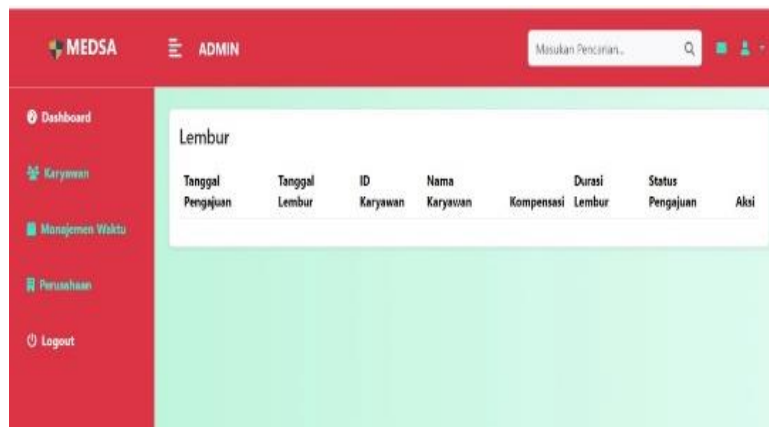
MEDSA

ADMIN

Masukan Pencarian..

Dashboard

Karyawan

Manajemen Waktu

Perusahaan

Logout

Lembur

| Tanggal Pengajuan | Tanggal Lembur | ID Karyawan | Nama Karyawan | Kompensasi | Durasi Lembur | Status Pengajuan | Aksi |
|---|---|---|---|---|---|---|---|